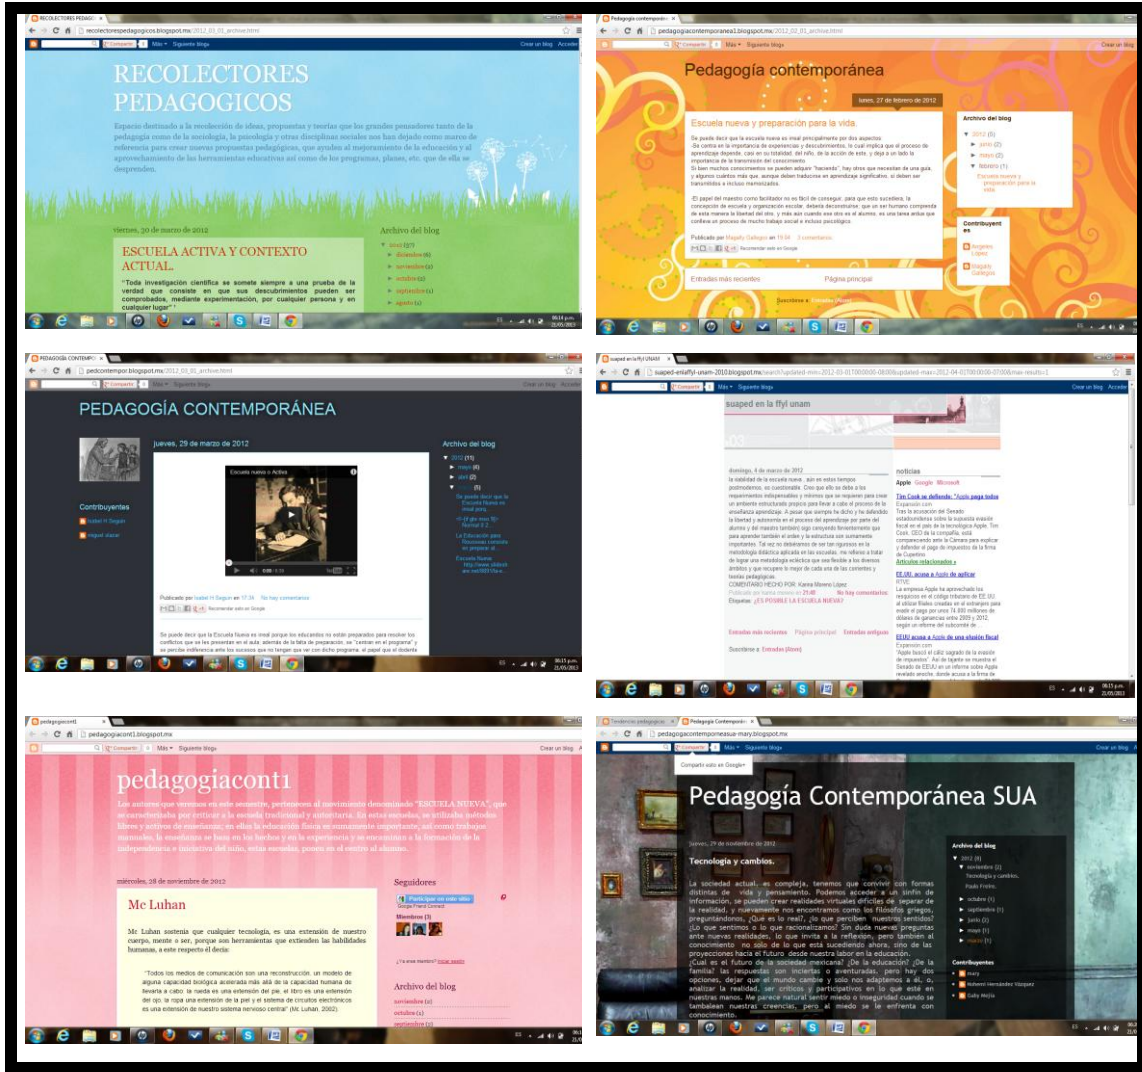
RECOLECTORES PEDAGOGICOS

recolectorespedagogicos.blogspot.mx/2012_03_01_archive.html

Compartir | Más | Siguiente blog»

Crear un blog | Acceder

RECOLECTORES PEDAGOGICOS

Espacio destinado a la recolección de ideas, propuestas y teorías que los grandes pensadores tanto de la pedagogía como de la sociología, la psicología y otras disciplinas sociales nos han dejado como marco de referencia para crear nuevas propuestas pedagógicas, que ayuden al mejoramiento de la educación y al aprovechamiento de las herramientas educativas así como de los programas, planes, etc. que de ella se desprenden.

viernes, 30 de marzo de 2012

ESCUELA ACTIVA Y CONTEXTO ACTUAL.

"Toda investigación científica se somete siempre a una prueba de la verdad que consiste en que sus descubrimientos pueden ser comprobados, mediante experimentación, por cualquier persona y en cualquier lugar"

Archivo del blog

2012 (17)
diciembre (6)
noviembre (2)
octubre (2)
septiembre (1)
agosto (1)

Pedagogía contemporánea

pedagogiacontemporanea1.blogspot.mx/2012_02_01_archive.html

Pedagogía contemporánea

lunes, 27 de febrero de 2012

Escuela nueva y preparación para la vida.

Se puede decir que la escuela nueva es ideal principalmente por dos aspectos:
-Se centra en la importancia de experiencias y descubrimientos, lo cual implica que el proceso de aprendizaje depende, casi en su totalidad, del niño, de la acción de este, y deja a un lado la importancia de la transmisión del conocimiento.
Si bien muchos conocimientos se pueden adquirir "haciendo", hay otros que necesitan de una guía, y algunos cuantos más que, aunque deben traducirse en aprendizaje significativo, si deben ser transmitidos e incluso memorizados.

-El papel del maestro como facilitador no es fácil de conseguir, para que esto sucediera, la concepción de escuela y organización escolar, debería deconstruirse, que un ser humano comprenda de esta manera la libertad del otro, y más aún cuando ese otro es el alumno, es una tarea ardua que conlleva un proceso de mucho trabajo social e incluso psicológico.

Publicado por Magaly Gallegos en 19:34 3 comentarios
Recomendar esto en Google

Entradas más recientes | Página principal

Suscribirse a: Entradas (Atom)

Archivo del blog

2012 (5)
junio (2)
mayo (2)
febrero (1)
Escuela nueva y preparación para la vida.

Contribuyentes
Rogerio López
Magaly Gallegos

PEDAGOGÍA CONTEMPORÁNEA

pedcontempor.blogspot.mx/2012_03_01_archive.html

PEDAGOGÍA CONTEMPORÁNEA

jueves, 29 de marzo de 2012

Escuela nueva o Activa

Contribuyentes
Isabel H Segun
miguel alazar

Publicado por Isabel H Segun en 17:34 No hay comentarios
Recomendar esto en Google

Se puede decir que la Escuela Nueva es ideal porque los educandos no están preparados para resolver los conflictos que se les presentan en el aula, además de la falta de preparación, se "centran en el programa" y se percibe indiferencia ante los sucesos que no tengan que ver con dicho programa, el papel que el docente

Archivo del blog

2012 (11)
mayo (4)
abril (2)
(5)
Se puede decir que la Escuela Nueva es ideal porq...
¿Y di que esto fue Normal 2.2...
La Educación para Rousseau consiste en preparar al...
Escuela Nueva http://www.slideshare.net/369Vie...

suaped en la ffyl UNAM

suaped-enlaffyl-unam-2010.blogspot.mx/search?updated-min=2012-03-01T00:00:00-08:00&updated-max=2012-04-01T00:00:00-07:00&max-results=1

suaped en la ffyl unam

domingo, 4 de marzo de 2012

la totalidad de la escuela nueva, aún en estos tiempos postmodernos, es cuestionable. Creo que ello se debe a los requerimientos indispensables y mínimos que se requieren para crear un ambiente estructurado propicio para llevar a cabo el proceso de la enseñanza aprendizaje. A pesar que siempre he dicho y he defendido la libertad y autonomía en el proceso del aprendizaje por parte del alumno y del maestro también sigo creyendo firmemente que para aprender también el orden y la estructura son sumamente importantes. Tal vez no debiéramos de ser tan rigurosos en la metodología didáctica aplicada en las escuelas, me refiero a tratar de lograr una metodología ecléctica que sea flexible a los diversos ámbitos y que recupere lo mejor de cada una de las corrientes y teorías pedagogicas.
COMENTARIO HECHO POR: Karina Moreno López
Publicado por buena nueva en 21:40 No hay comentarios
Etiquetas: ¿ES POSIBLE LA ESCUELA NUEVA?

Entradas más recientes | Página principal | Entradas antiguas

Suscribirse a: Entradas (Atom)

noticias

Apple | Google | Microsoft

Tim Cook se defiende: "Apple paga todos
Expansion.com
Tras la acusación del Senado estadounidense sobre la supuesta evasión fiscal en el país de la tecnológica Apple, Tim Cook, CEO de la compañía, está compareciendo ante la Cámara para explicar y defender el pago de impuestos de la firma de Cupertino.
Artículos relacionados »

EE.UU. acusa a Apple de aplicar
RTVE
La empresa Apple ha aprovechado los resquicios en el código tributario de EE.UU. al utilizar filiales creadas en el extranjero para evadir el pago por unos 74.000 millones de dólares de ganancias entre 2009 y 2012, según un informe del subcomité de

EEUU acusa a Apple de una elusión fiscal
Expansion.com
"Apple buscó el cáliz sagrado de la evasión de impuestos". Así de tajante se muestra el Senado de EEUU en un informe sobre Apple revelado anoche, donde acusa a la firma de

pedagogiacont1

pedagogiacont1.blogspot.mx

pedagogiacont1

Los autores que veremos en este semestre, pertenecen al movimiento denominado "ESCUELA NUEVA", que se caracterizaba por criticar a la escuela tradicional y autoritaria. En estas escuelas, se utilizaba métodos libres y activos de enseñanza; en ellas la educación física es sumamente importante; así como trabajo manuales, la enseñanza se basa en los hechos y en la experiencia y se encamina a la formación de la independencia e iniciativa del niño, estas escuelas, ponen en el centro al alumno.

miércoles, 28 de noviembre de 2012

Mc Luhan

Mc Luhan sostenía que cualquier tecnología, es una extensión de nuestro cuerpo, mente o ser, porque son herramientas que extienden las habilidades humanas, a este respecto el decía:

"Todos los medios de comunicación son una reconstrucción, un modelo de alguna capacidad biológica acelerada más allá de la capacidad humana de llevarla a cabo: la rueda es una extensión del pie, el libro es una extensión del ojo, la ropa una extensión de la piel y el sistema de circuitos electrónicos es una extensión de nuestro sistema nervioso central" (Mc Luhan, 2002).

Seguidores
Participar en este sitio
Google Friend Connect
Miembros (3)
¿Ya eres miembro? Iniciar sesión

Archivo del blog
noviembre (2)
octubre (1)
septiembre (1)

Tendencias pedagógicas | Pedagogía Contemporá

pedagogiacontemporaneasua-mary.blogspot.mx

Compartir esto en Google+

Pedagogía Contemporánea SUA

jueves, 29 de noviembre de 2012

Tecnología y cambios.

La sociedad actual, es compleja, tenemos que convivir con formas distintas de vida y pensamiento. Podemos acceder a un sinfín de información, se pueden crear realidades virtuales difíciles de separar de la realidad, y nuevamente nos encontramos como los filósofos griegos, preguntándonos, ¿Que es lo real?, ¿lo que perciben nuestros sentidos? ¿Lo que sentimos o lo que racionalizamos? Sin duda nuevas preguntas ante nuevas realidades, lo que invita a la reflexión, pero también al conocimiento no solo de lo que está sucediendo ahora, sino de las proyecciones hacia el futuro desde nuestra labor en la educación.
¿Cual es el futuro de la sociedad mexicana? ¿De la educación? ¿De la familia? las respuestas son inciertas o aventuradas, pero hay dos opciones, dejar que el mundo cambie y solo nos adaptemos a él, o, analizar, ser críticos y participativos en lo que está en nuestras manos. Me parece natural sentir miedo o inseguridad cuando se tambalean nuestras creencias, pero el miedo se le enfrenta con conocimiento.

Archivo del blog
2012 (8)
noviembre (2)
Tecnología y cambios.
Paulo Freire.
octubre (1)
septiembre (1)
junio (2)
mayo (1)
marzo (1)

Contribuyentes
mary
Nohemí Hernández Vázquez
Gaby Mejía